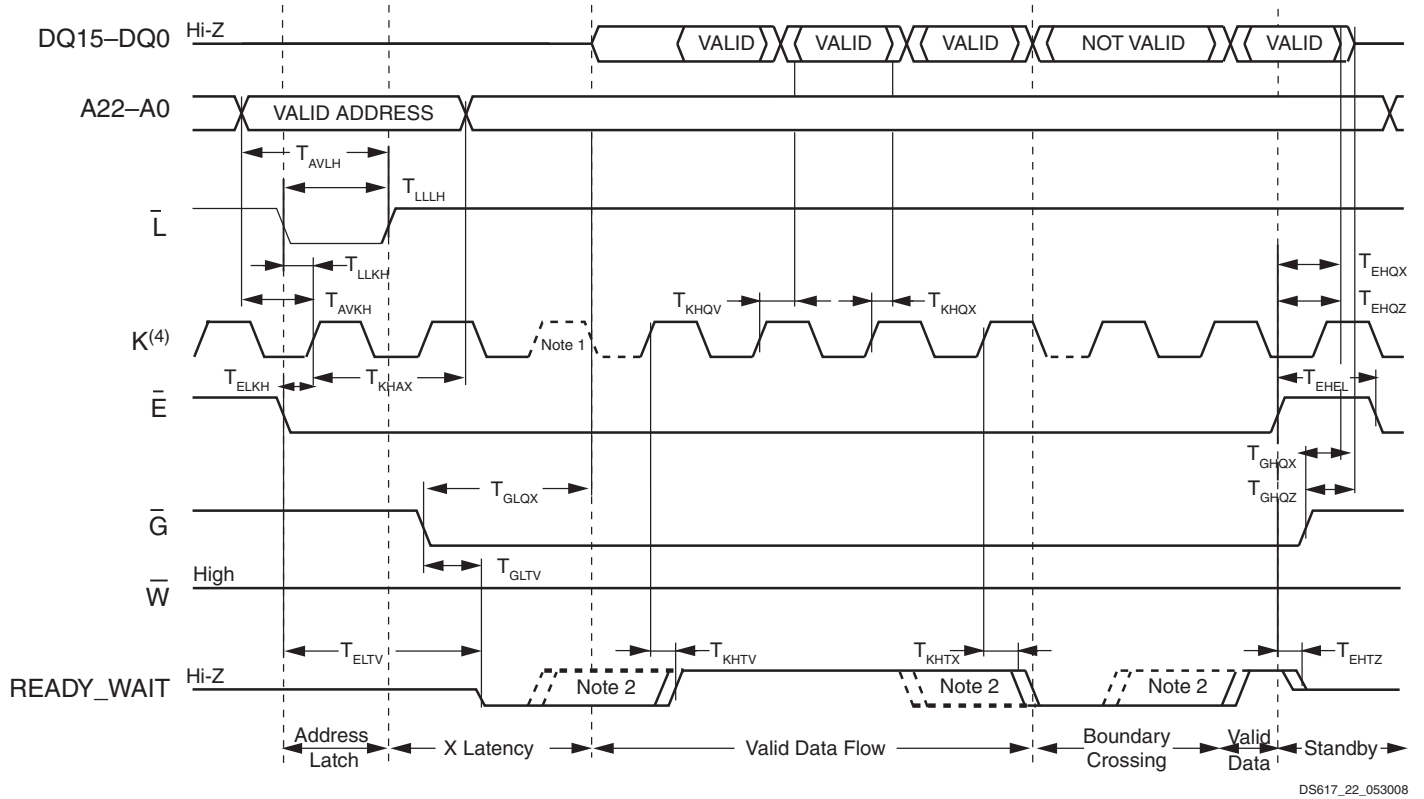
DQ15–DQ0 Hi-Z

VALID VALID VALID NOT VALID VALID

A22–A0 VALID ADDRESS

$T_{AVLH}$

$T_{LLLH}$

$\overline{L}$

$T_{LLKH}$

$T_{EHQX}$

$T_{AVKH}$

$T_{KHQV}$

$T_{KHQX}$

$T_{EHQZ}$

$K^{(4)}$

Note 1

$T_{ELKH}$

$T_{KHAX}$

$T_{EHEL}$

$\overline{E}$

$T_{GHQX}$

$T_{GLQX}$

$T_{GHQZ}$

$\overline{G}$

$T_{GLTV}$

High

$\overline{W}$

$T_{ELTV}$

$T_{KHTV}$

$T_{KHTX}$

$T_{EHTZ}$

READY_WAIT Hi-Z

Note 2 Note 2 Note 2

Address Latch

X Latency

Valid Data Flow

Boundary Crossing

Valid Data

Standby

DS617_22_053008